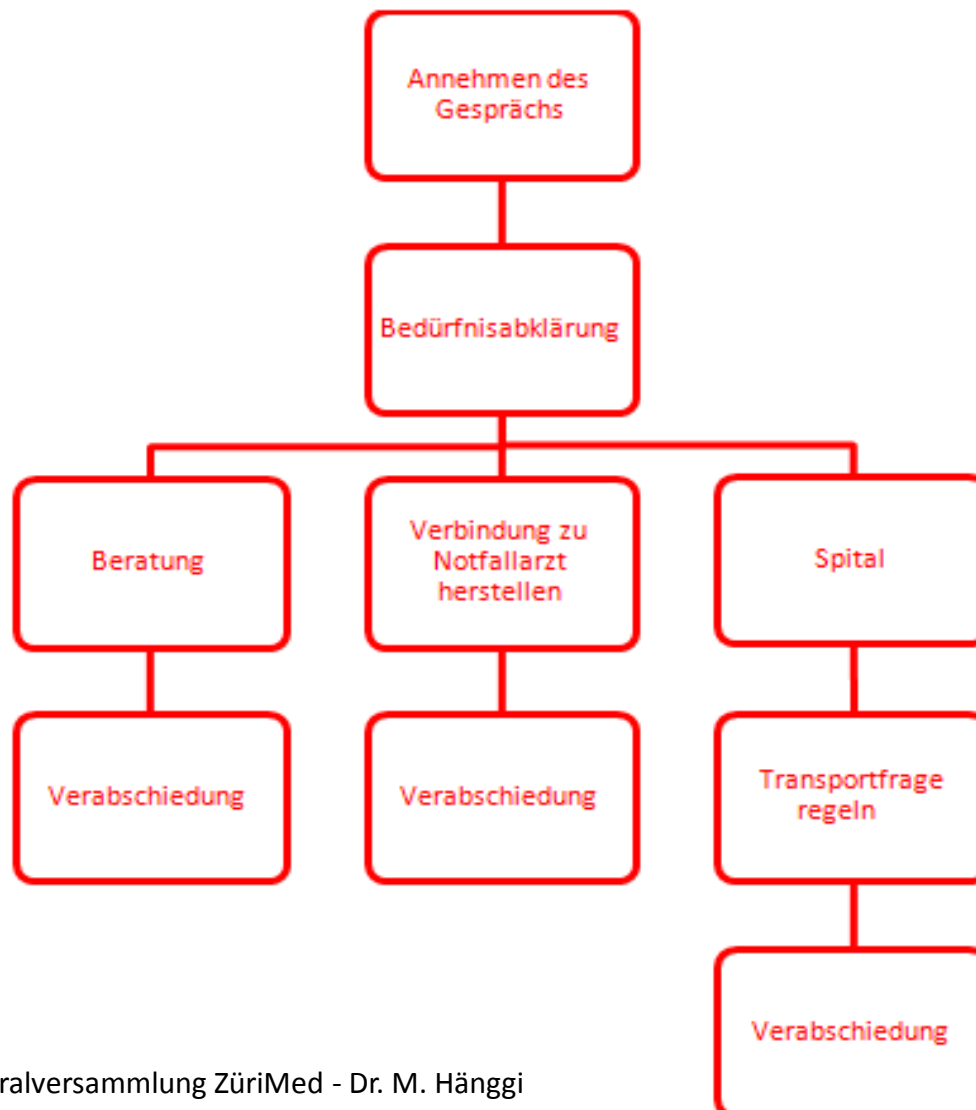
Annehmen des Gesprächs

Bedürfnisabklärung

Beratung

Verbindung zu Notfallarzt herstellen

Spital

Verabschiedung

Verabschiedung

Transportfrage regeln

Verabschiedung

ralversammlung ZüriMed - Dr. M. Hänggi